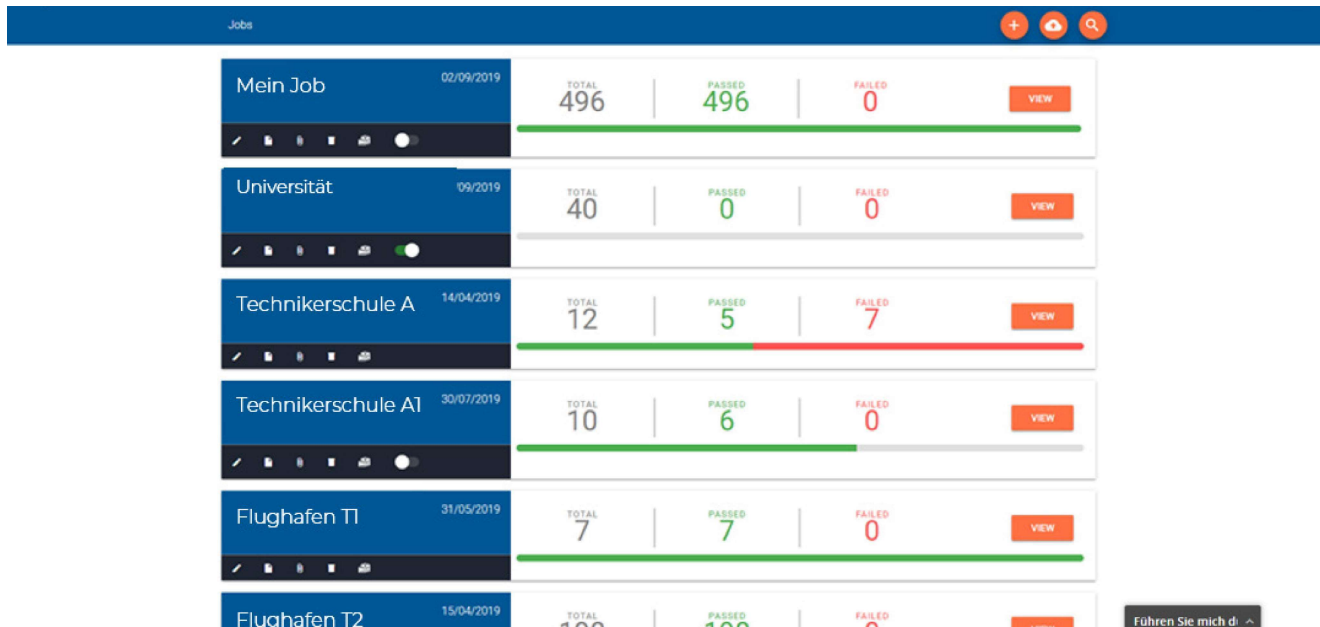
Jobs

Mein Job 02/09/2019
TOTAL 496 | PASSED 496 | FAILED 0 VIEW

Universität '09/2019
TOTAL 40 | PASSED 0 | FAILED 0 VIEW

Technikerschule A 14/04/2019
TOTAL 12 | PASSED 5 | FAILED 7 VIEW

Technikerschule A1 30/07/2019
TOTAL 10 | PASSED 6 | FAILED 0 VIEW

Flughafen T1 31/05/2019
TOTAL 7 | PASSED 7 | FAILED 0 VIEW

Flughafen T2 15/04/2019
TOTAL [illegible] | PASSED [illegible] | FAILED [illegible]

Führen Sie mich d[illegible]